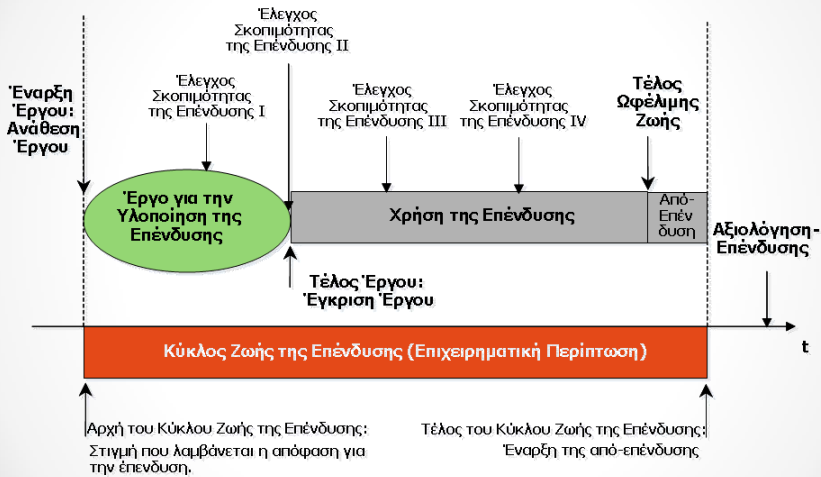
Έλεγχος Σκοπιμότητας της Επένδυσης II

Έναρξη Έργου: Ανάθεση Έργου

Έλεγχος Σκοπιμότητας της Επένδυσης I

Έλεγχος Σκοπιμότητας της Επένδυσης III

Έλεγχος Σκοπιμότητας της Επένδυσης IV

Τέλος Ωφέλιμης Ζωής

Έργο για την Υλοποίηση της Επένδυσης

Χρήση της Επένδυσης

Από-Επένδυση

Αξιολόγηση-Επένδυσης

Τέλος Έργου: Έγκριση Έργου

Κύκλος Ζωής της Επένδυσης (Επιχειρηματική Περίπτωση)

t

Αρχή του Κύκλου Ζωής της Επένδυσης: Στιγμή που λαμβάνεται η απόφαση για την επένδυση.

Τέλος του Κύκλου Ζωής της Επένδυσης: Έναρξη της από-επένδυσης